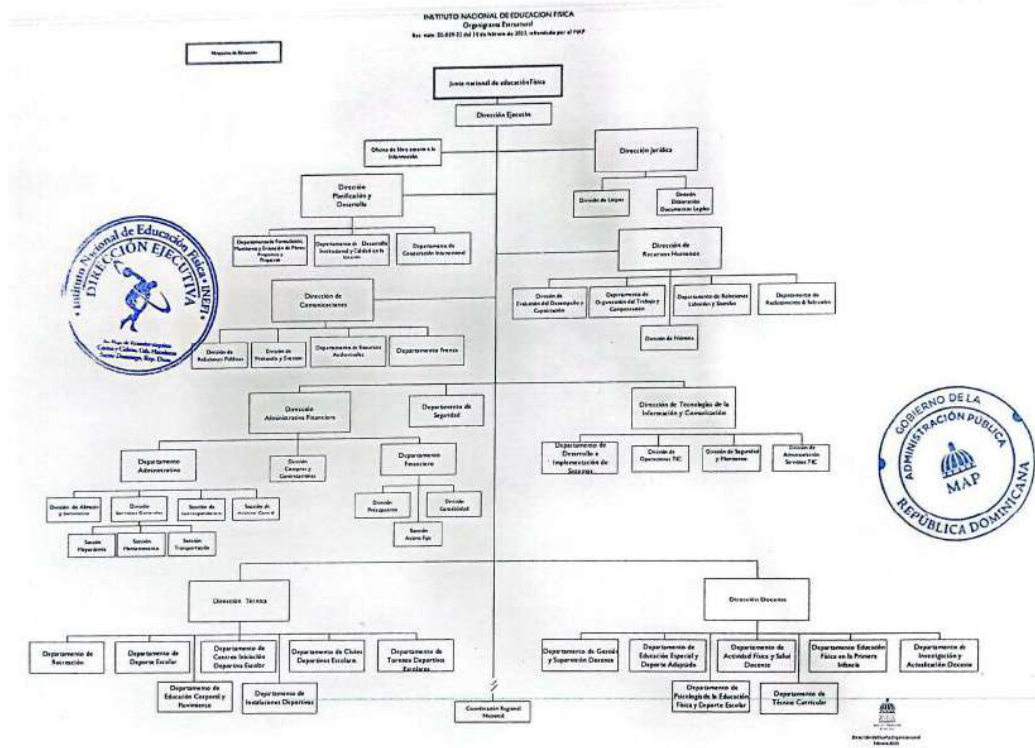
INSTITUTO NACIONAL DE EDUCACION FISICA
Organigrama Estructural
Res. núm. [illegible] del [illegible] de febrero de 2023, refrendada por el MAP

Ministerio de Educación

Junta nacional de educación Física

Dirección Ejecutiva

Oficina de libre acceso a la información

Dirección Jurídica

División de Litigios

División Elaboración Documentos Legales

Dirección Planificación y Desarrollo

Departamento de Formulación, Monitoreo y Evaluación de Planes, Programas y Proyectos

Departamento de Desarrollo Institucional y Calidad en la Gestión

Departamento de Cooperación Internacional

Dirección de Recursos Humanos

División de Evaluación del Desempeño y Capacitación

Departamento de Organización del Trabajo y Compensación

Departamento de Relaciones Laborales y Sociales

Departamento de Reclutamiento & Selección

División de Nómina

Dirección de Comunicaciones

División de Relaciones Públicas

División de Protocolo y Eventos

Departamento de Recursos Audiovisuales

Departamento Prensa

Dirección Administrativa Financiera

Departamento de Seguridad

Dirección de Tecnologías de la Información y Comunicación

Departamento de Desarrollo e Implementación de Sistemas

División de Operaciones TIC

División de Seguridad y Monitoreo

División de Administración Servicios TIC

Departamento Administrativo

División Compras y Contrataciones

Departamento Financiero

División de Almacén y Suministro

División Servicios Generales

Sección de Correspondencia

Sección de Archivo Central

División Presupuesto

División Contabilidad

Sección Activo Fijo

Sección Mayordomía

Sección Mantenimiento

Sección Transportación

Dirección Técnica

Dirección Docente

Departamento de Recreación

Departamento de Deporte Escolar

Departamento de Centros Iniciación Deportiva Escolar

Departamento de Clubes Deportivos Escolares

Departamento de Torneos Deportivos Escolares

Departamento de Educación Corporal y Movimiento

Departamento de Instalaciones Deportivas

Departamento de Gestión y Supervisión Docente

Departamento de Educación Especial y Deporte Adaptado

Departamento de Actividad Física y Salud Docente

Departamento Educación Física en la Primera Infancia

Departamento de Investigación y Actualización Docente

Departamento de Psicología de la Educación Física y Deporte Escolar

Departamento de Técnico Curricular

Coordinación Regional Nacional

Instituto Nacional de Educación Física INEFI
DIRECCIÓN EJECUTIVA
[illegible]

GOBIERNO DE LA
ADMINISTRACIÓN PÚBLICA
MAP
REPÚBLICA DOMINICANA

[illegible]